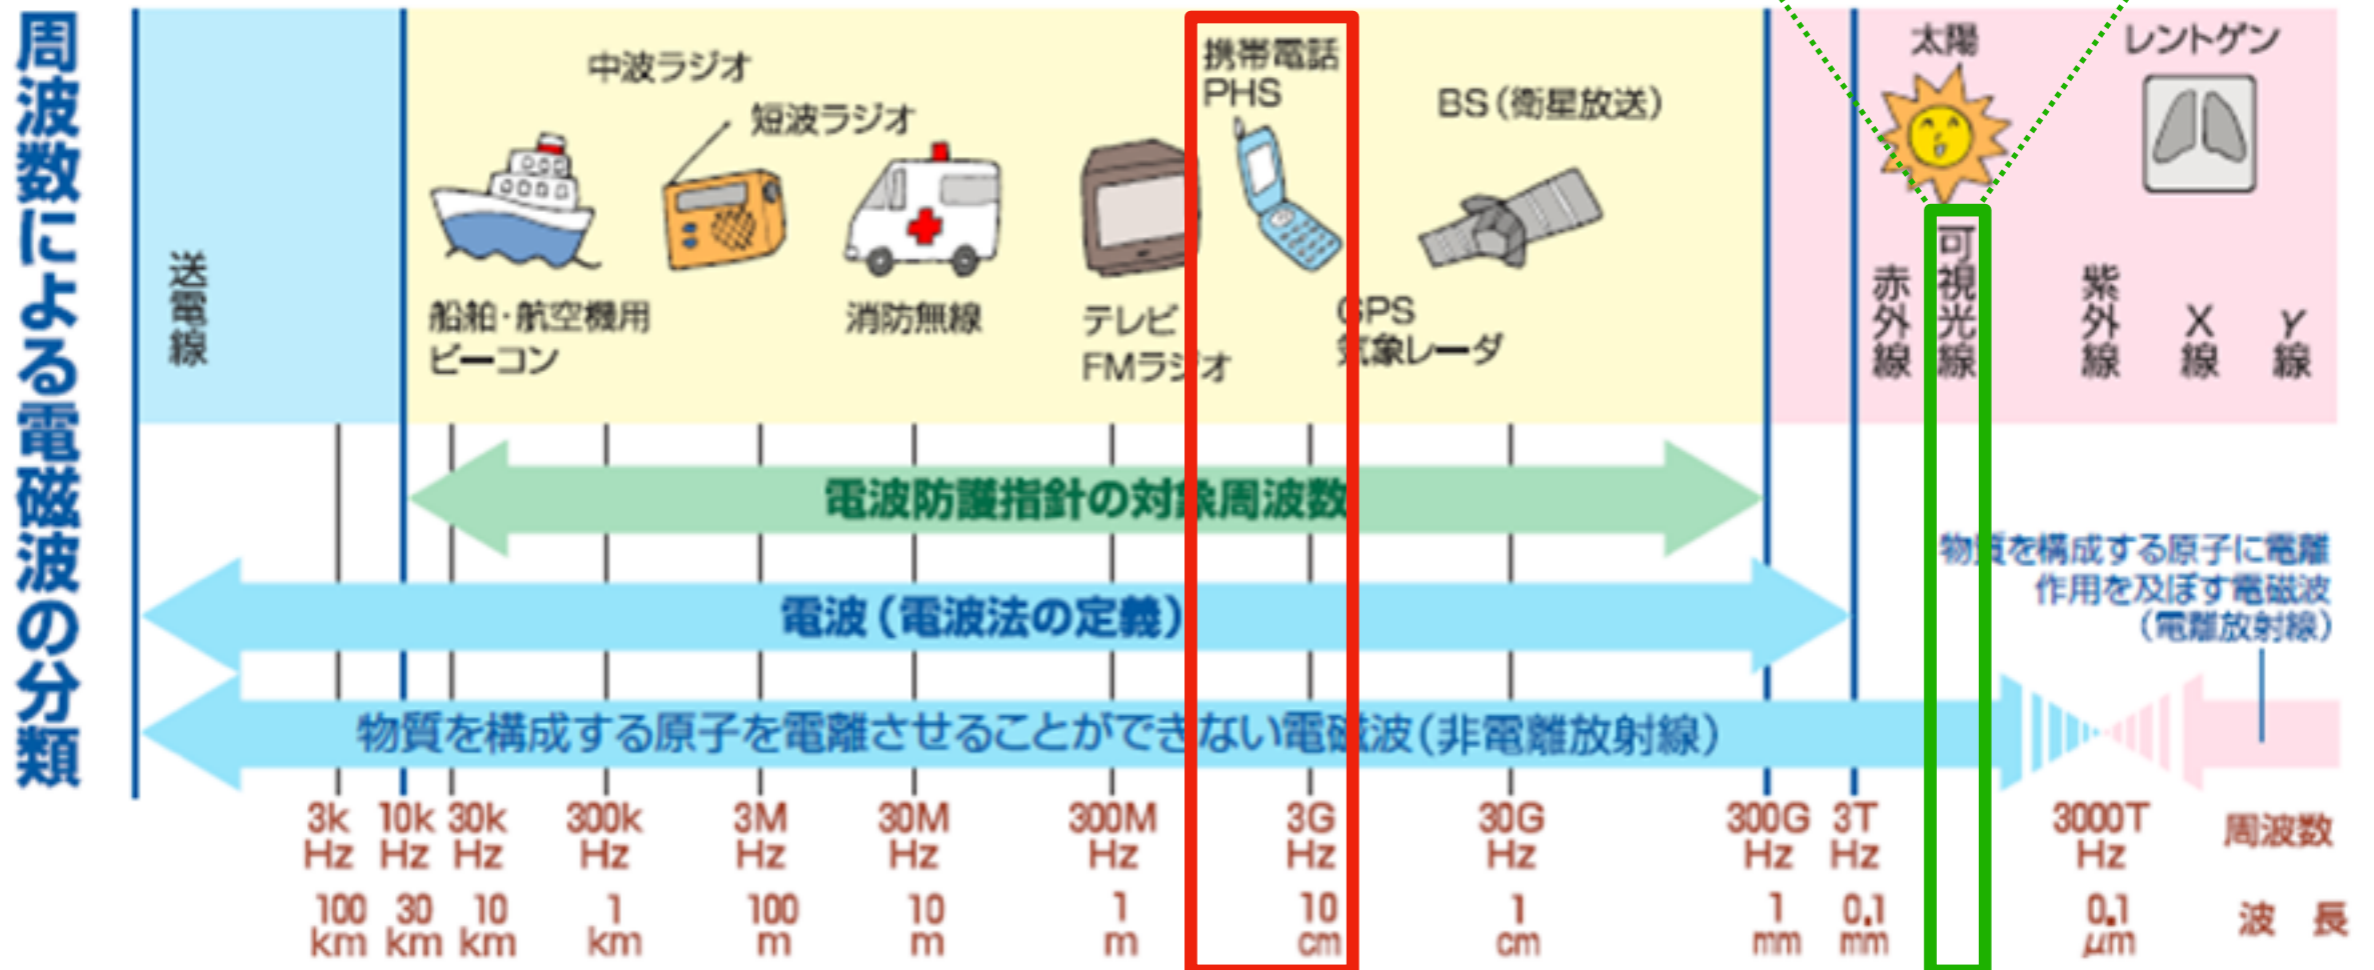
周波数による電磁波の分類

送電線

中波ラジオ

短波ラジオ

船舶・航空機用
ビーコン

消防無線

テレビ
FMラジオ

携帯電話
PHS

GPS
気象レーダ

BS（衛星放送）

太陽

レントゲン

赤外線

可視光線

紫外線

X線

γ線

電波防護指針の対象周波数

電波（電波法の定義）

物質を構成する原子に電離作用を及ぼす電磁波（電離放射線）

物質を構成する原子を電離させることができない電磁波（非電離放射線）

| 3k Hz | 10k Hz | 30k Hz | 300k Hz | 3M Hz | 30M Hz | 300M Hz | 3G Hz | 30G Hz | 300G Hz | 3T Hz | 3000T Hz | 周波数 |
|---|---|---|---|---|---|---|---|---|---|---|---|---|
| 100 km | 30 km | 10 km | 1 km | 100 m | 10 m | 1 m | 10 cm | 1 cm | 1 mm | 0.1 mm | 0.1 μm | 波　長 |